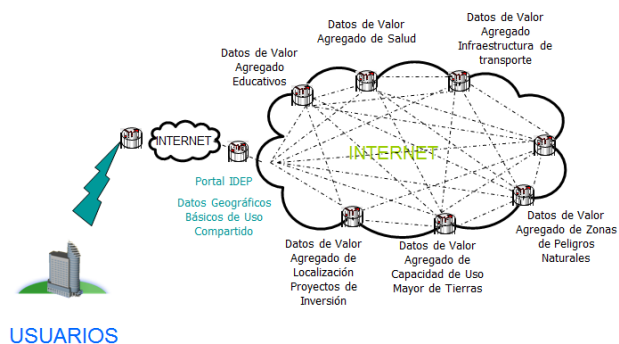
Datos de Valor Agregado de Salud

Datos de Valor Agregado Infraestructura de transporte

Datos de Valor Agregado Educativos

INTERNET

INTERNET

Portal IDEP

Datos Geográficos Básicos de Uso Compartido

Datos de Valor Agregado de Zonas de Peligros Naturales

Datos de Valor Agregado de Localización Proyectos de Inversión

Datos de Valor Agregado de Capacidad de Uso Mayor de Tierras

USUARIOS